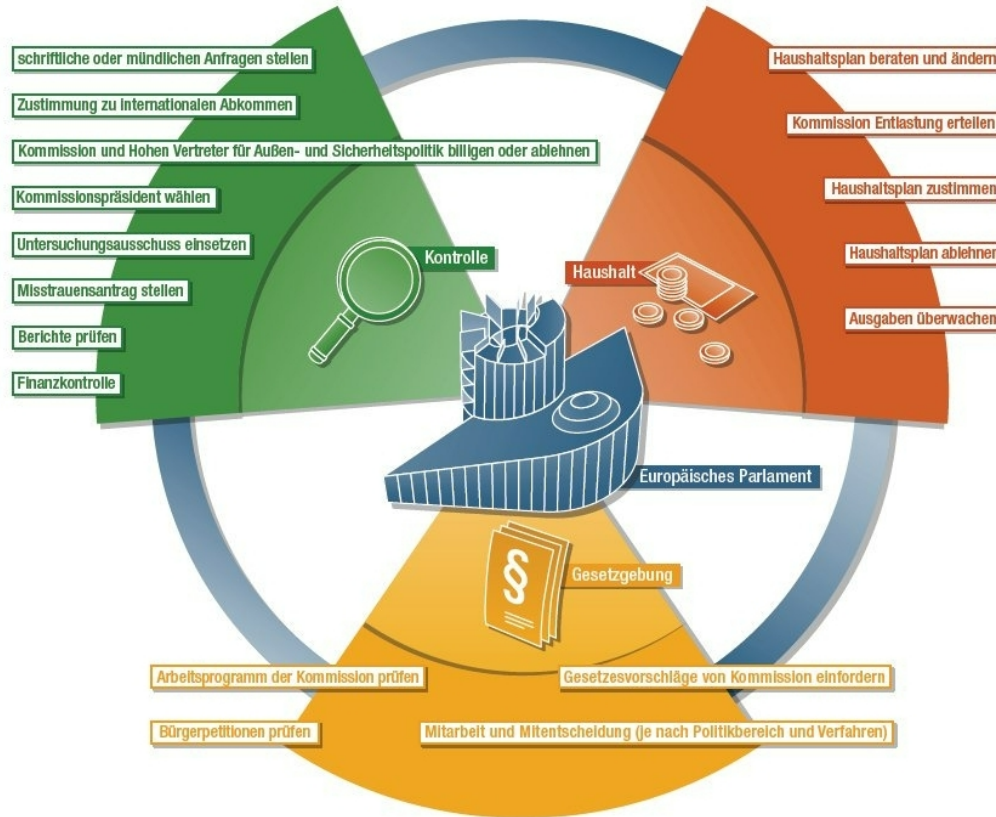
schriftliche oder mündlichen Anfragen stellen

Zustimmung zu internationalen Abkommen

Kommission und Hohen Vertreter für Außen- und Sicherheitspolitik billigen oder ablehnen

Kommissionspräsident wählen

Untersuchungsausschuss einsetzen

Misstrauensantrag stellen

Berichte prüfen

Finanzkontrolle

Kontrolle

Haushaltsplan beraten und ändern

Kommission Entlastung erteilen

Haushaltsplan zustimmen

Haushaltsplan ablehnen

Ausgaben überwachen

Haushalt

Europäisches Parlament

Gesetzgebung

Arbeitsprogramm der Kommission prüfen

Bürgerpetitionen prüfen

Gesetzesvorschläge von Kommission einfordern

Mitarbeit und Mitentscheidung (je nach Politikbereich und Verfahren)